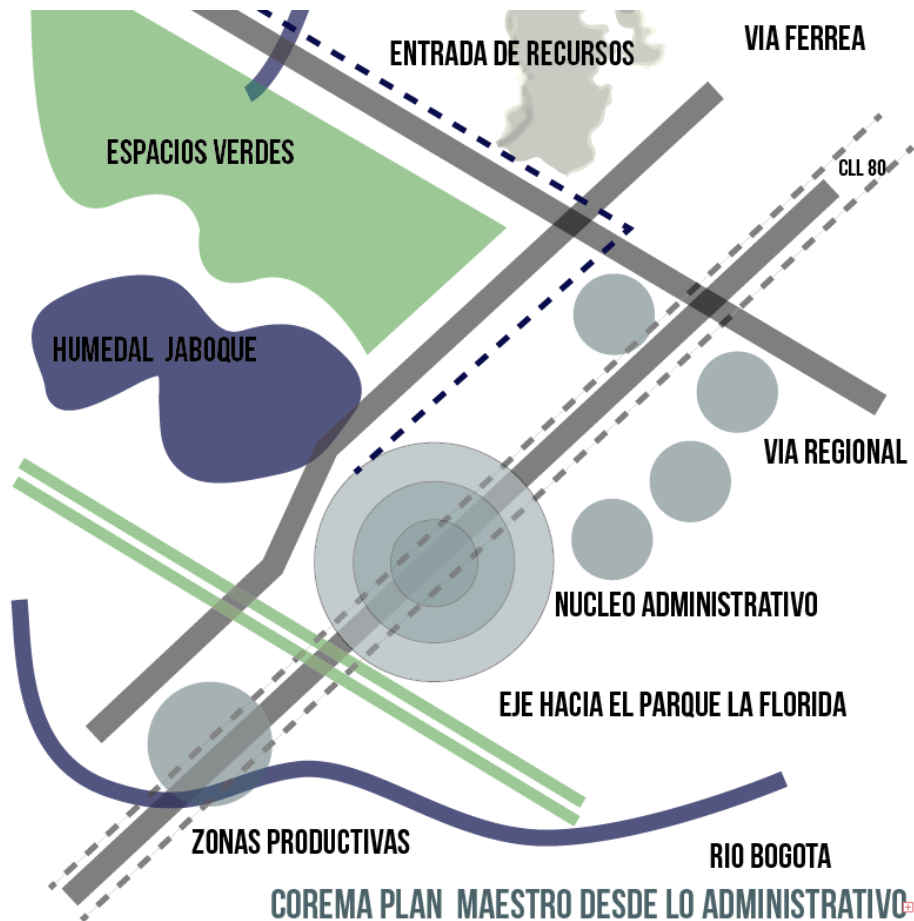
ENTRADA DE RECURSOS

VIA FERREA

ESPACIOS VERDES

CLL 80

HUMEDAL JABOQUE

VIA REGIONAL

NUCLEO ADMINISTRATIVO

EJE HACIA EL PARQUE LA FLORIDA

ZONAS PRODUCTIVAS

RIO BOGOTA

COREMA PLAN MAESTRO DESDE LO ADMINISTRATIVO